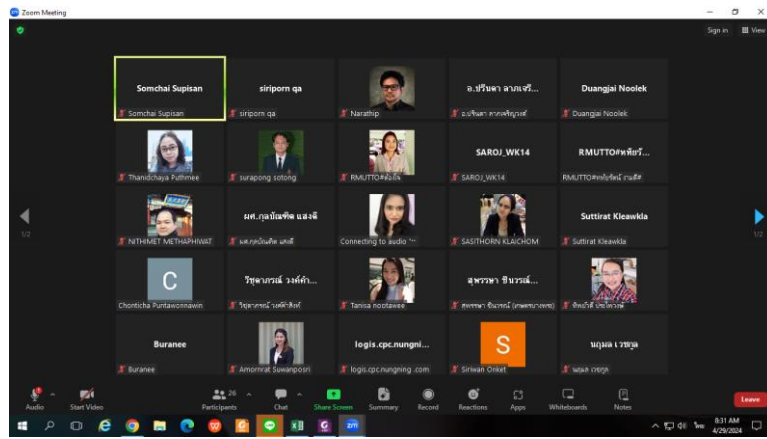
Zoom Meeting

Sign in View

Somchai Supisan
Somchai Supisan

siriporn qa
siriporn qa

Narathip

อ.ปรินดา ลาภเจริ...
อ.ปรินดา ลาภเจริญวงศ์

Duangjai Noolek
Duangjai Noolek

Thanidchaya Puthmee

surapong sotong

RMUTTO#ช่อลิน

SAROJ_WK14
SAROJ_WK14

RMUTTO#หทัยรั...
RMUTTO#หทัยรัตน์ ถามดี#

NITHIMET METHAPHIWAT

ผศ.กุลบัณฑิต แสงดี
ผศ.กุลบัณฑิต แสงดี

Connecting to audio

SASITHORN KLAICHOM

Suttirat Kleawkla
Suttirat Kleawkla

1/2

1/2

C
Chonticha Puntawonnawin

วิชุดาภรณ์ วงศ์คำ...
วิชุดาภรณ์ วงศ์คำสิงห์

Tanisa nootawee

สุพรรษา ชินวรณ์...
สุพรรษา ชินวรณ์ (เกษตรบางพระ)

ทิพย์วดี ประโคนวงษ์

Buranee
Buranee

Amornrat Suwanposri

logis.cpc.nungni...
logis.cpc.nungning .com

S
Siriwan Onket

นฤมล เรชฎุล
นฤมล เรชฎุล

Audio

Start Video

26
Participants

Chat

Share Screen

Summary

Record

Reactions

Apps

Whiteboards

Notes

Leave

8:31 AM
4/29/2024